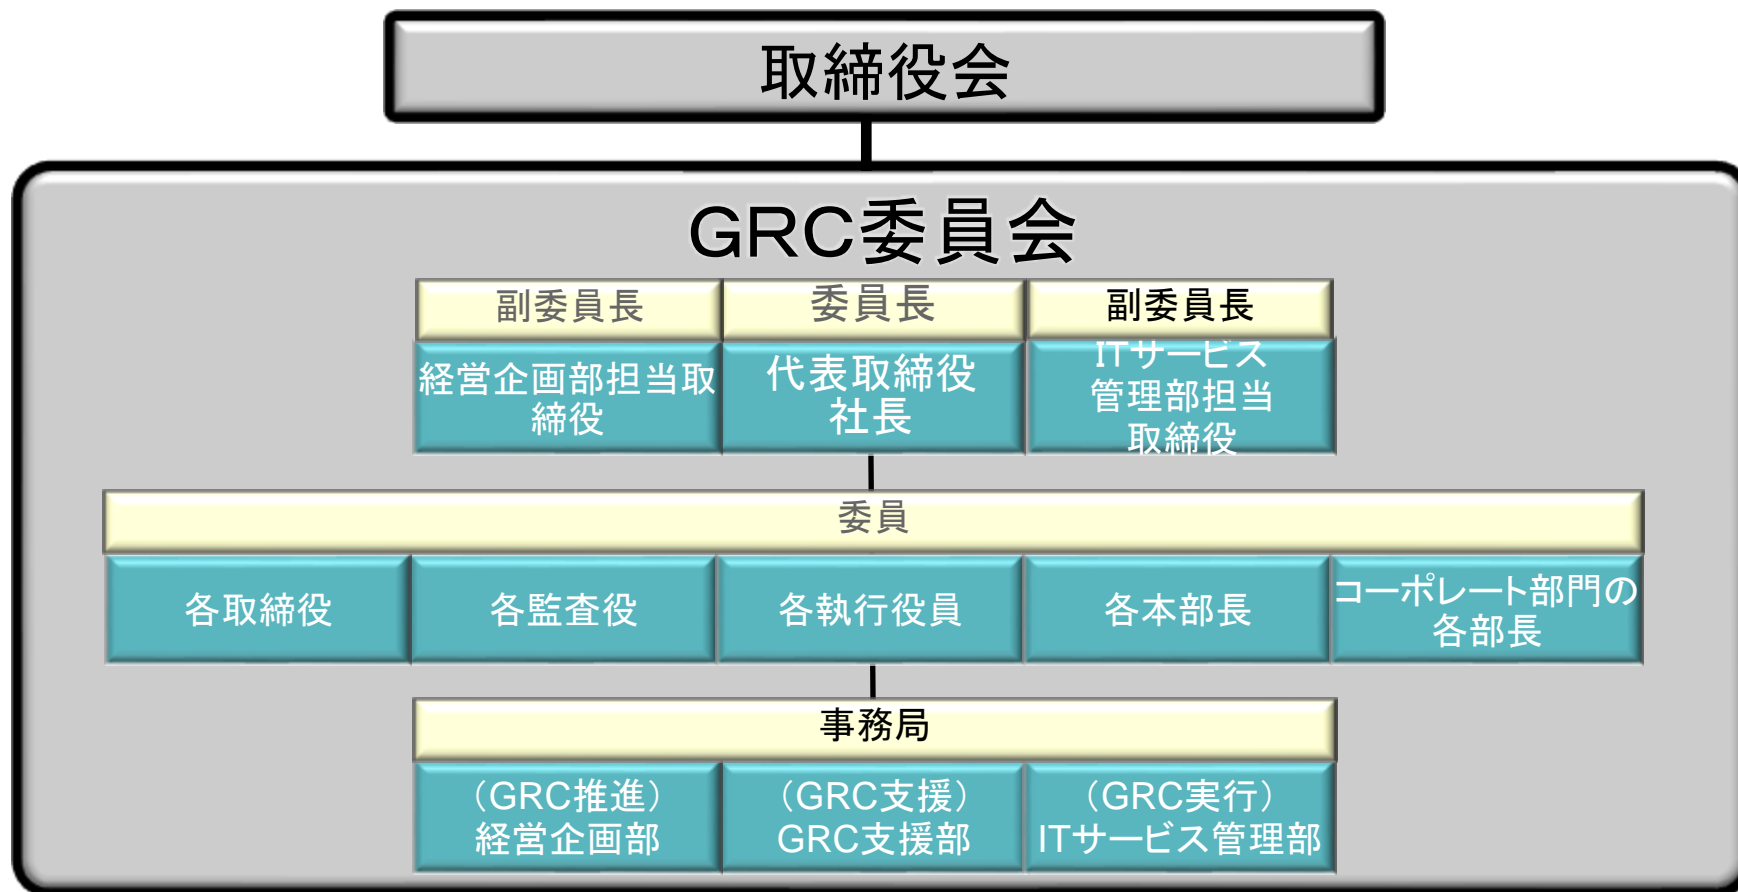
取締役会

GRC委員会

| 副委員長 | 委員長 | 副委員長 |
|---|---|---|
| 経営企画部担当取締役 | 代表取締役 社長 | ITサービス 管理部担当 取締役 |

委員

| 各取締役 | 各監査役 | 各執行役員 | 各本部長 | コーポレート部門の各部長 |
|---|---|---|---|---|

事務局

| (GRC推進) 経営企画部 | (GRC支援) GRC支援部 | (GRC実行) ITサービス管理部 |
|---|---|---|